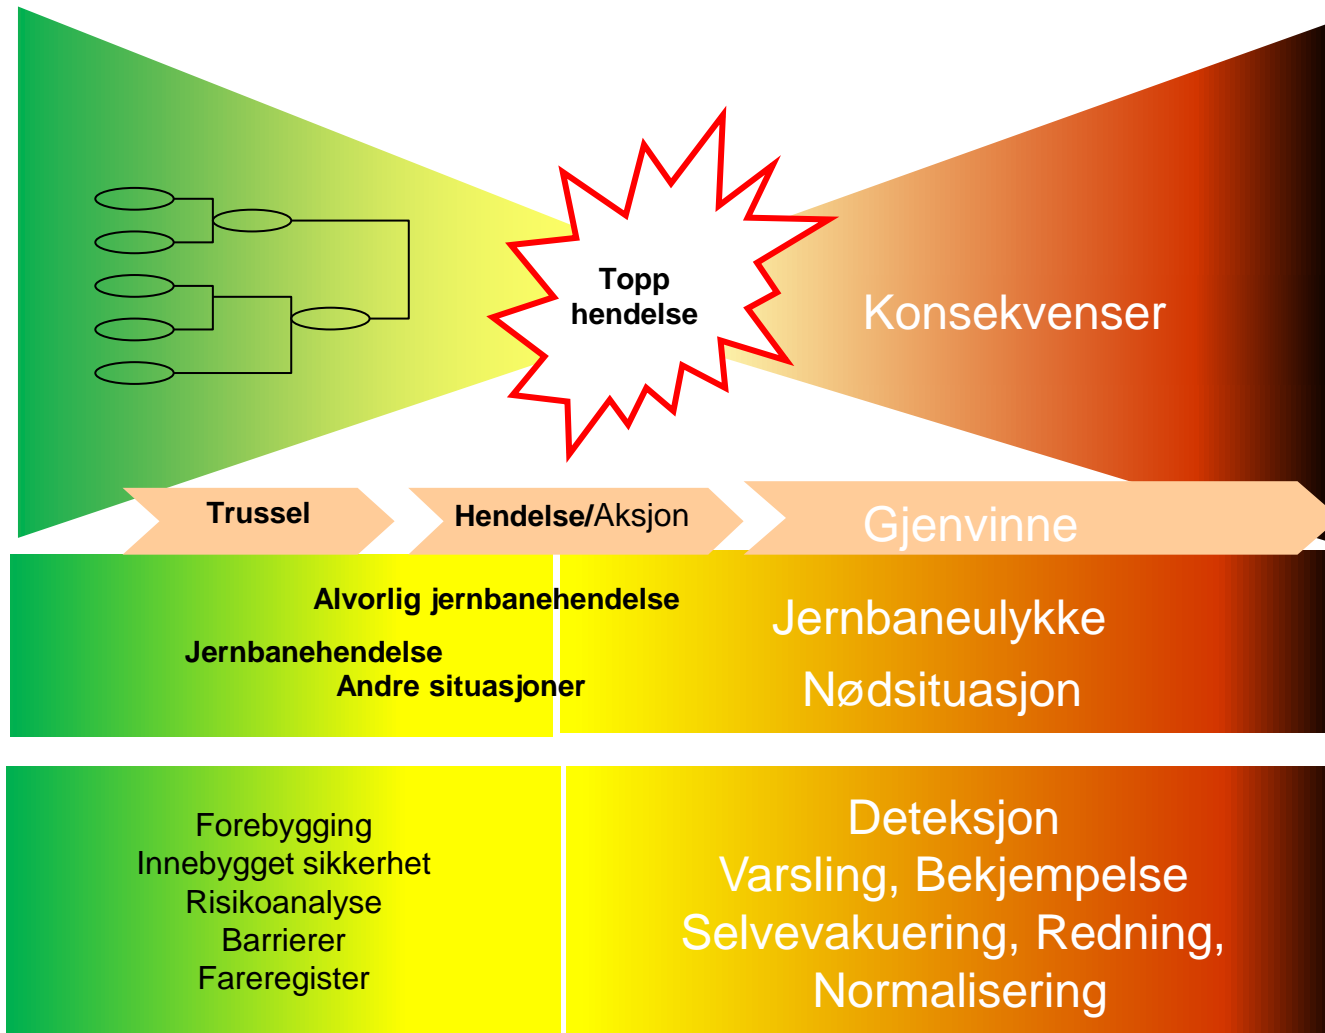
Topp hendelse

Konsekvenser

Trussel

Hendelse/Aksjon

Gjenvinne

Alvorlig jernbanehendelse

Jernbanehendelse

Andre situasjoner

Jernbaneulykke

Nødsituasjon

Forebygging
Innebygget sikkerhet
Risikoanalyse
Barrierer
Fareregister

Deteksjon
Varsling, Bekjempelse
Selvevakuering, Redning,
Normalisering